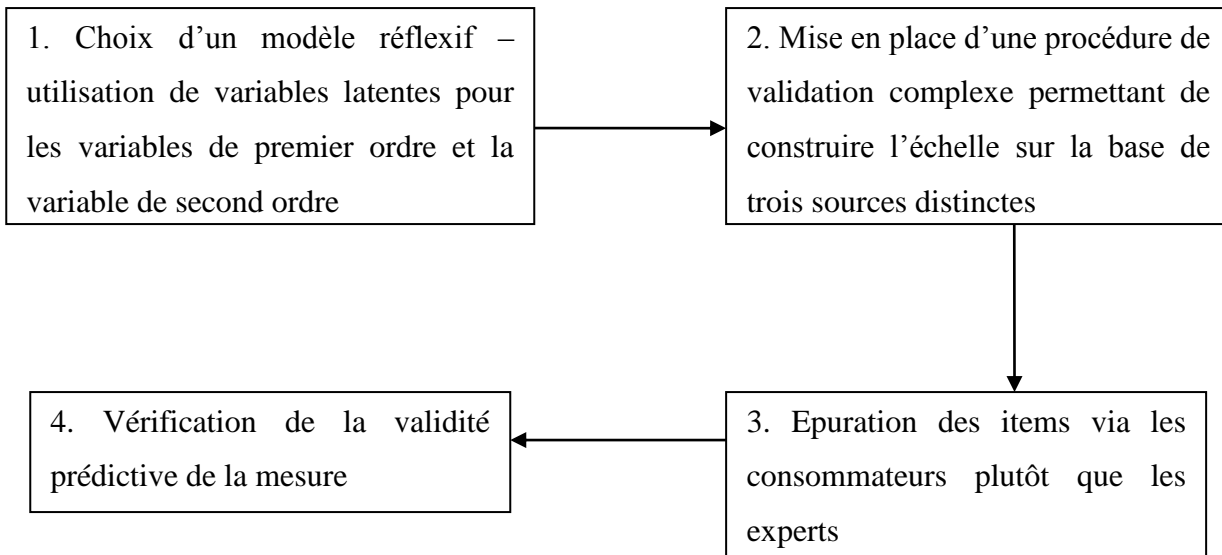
1. Choix d'un modèle réflexif – utilisation de variables latentes pour les variables de premier ordre et la variable de second ordre

2. Mise en place d'une procédure de validation complexe permettant de construire l'échelle sur la base de trois sources distinctes

3. Epuration des items via les consommateurs plutôt que les experts

4. Vérification de la validité prédictive de la mesure